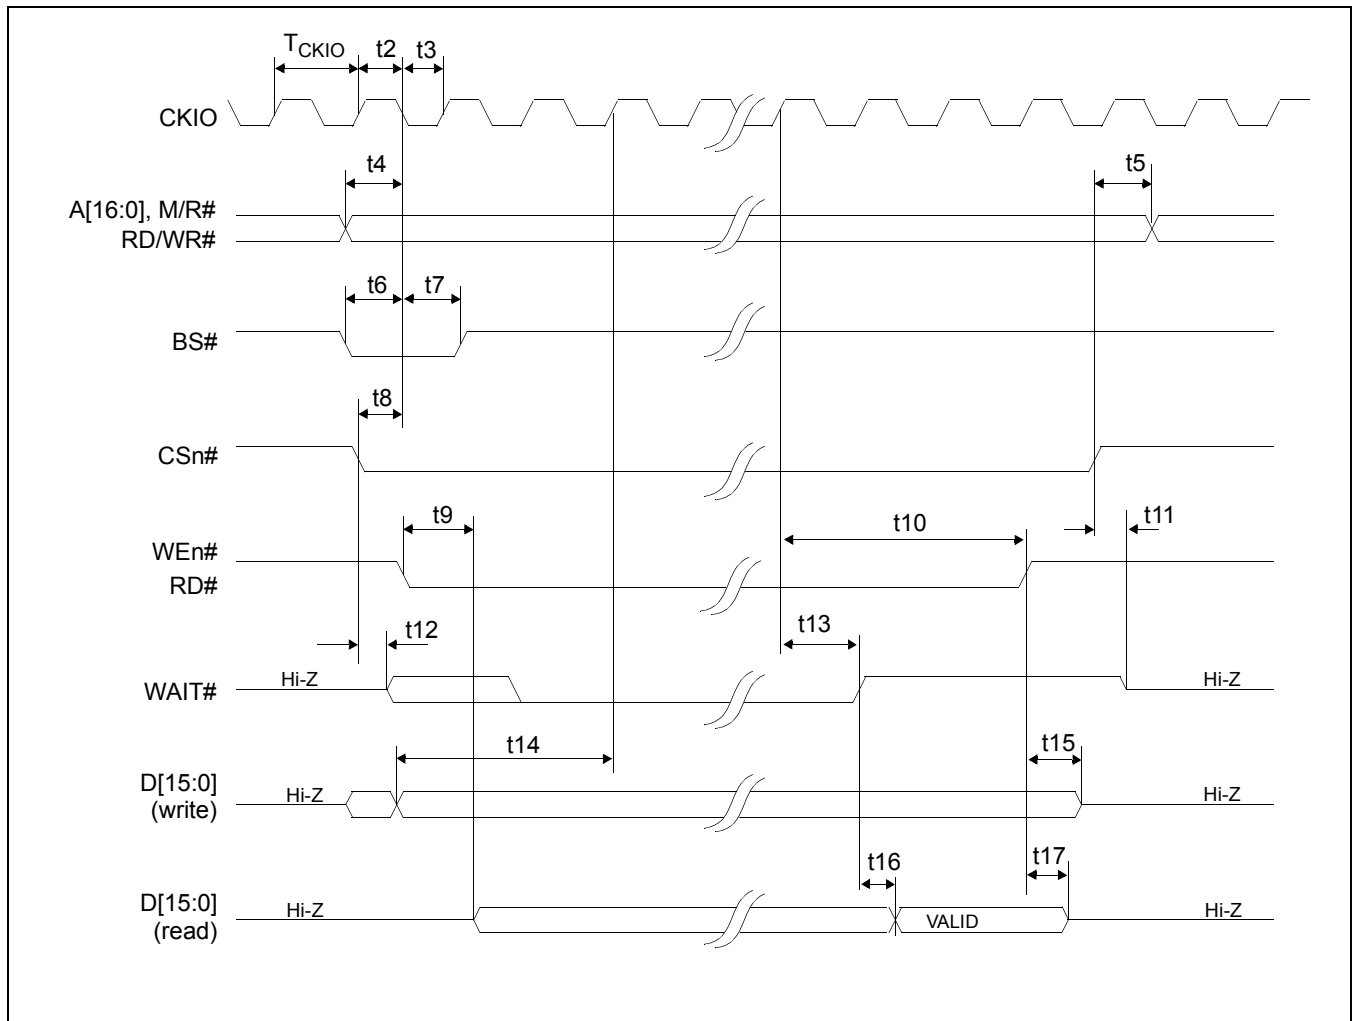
$T_{CKIO}$ t2 t3

CKIO

t4 t5

A[16:0], M/R#
RD/WR#

t6 t7

BS#

t8

CSn#

t9 t10 t11

WEn#
RD#

t12 t13

WAIT#

Hi-Z Hi-Z

t14 t15

D[15:0]
(write)

Hi-Z Hi-Z

t16 t17

D[15:0]
(read)

Hi-Z VALID Hi-Z